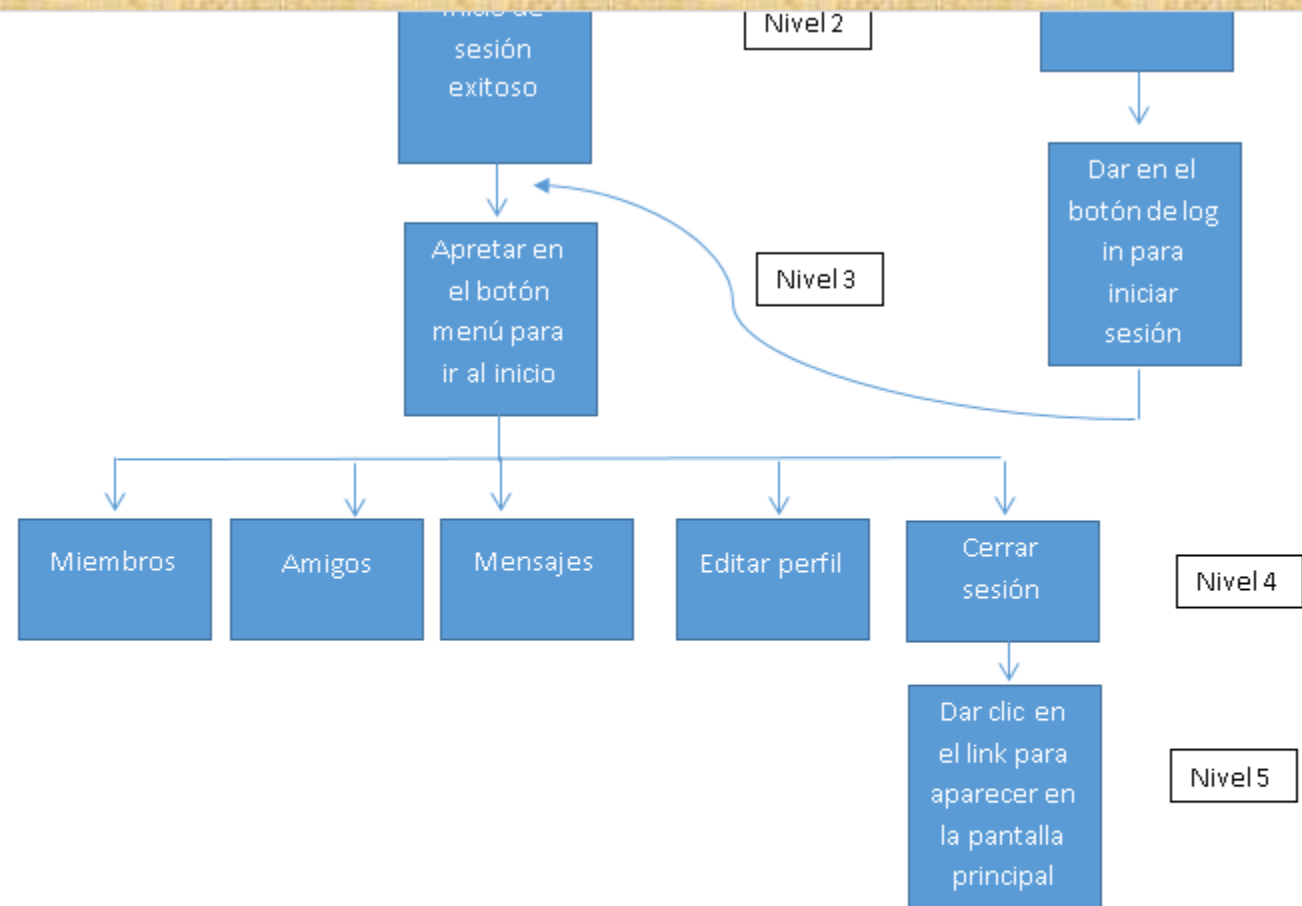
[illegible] sesión exitoso

Nivel 2

Dar en el botón de log in para iniciar sesión

Apretar en el botón menú para ir al inicio

Nivel 3

Miembros

Amigos

Mensajes

Editar perfil

Cerrar sesión

Nivel 4

Dar clic en el link para aparecer en la pantalla principal

Nivel 5